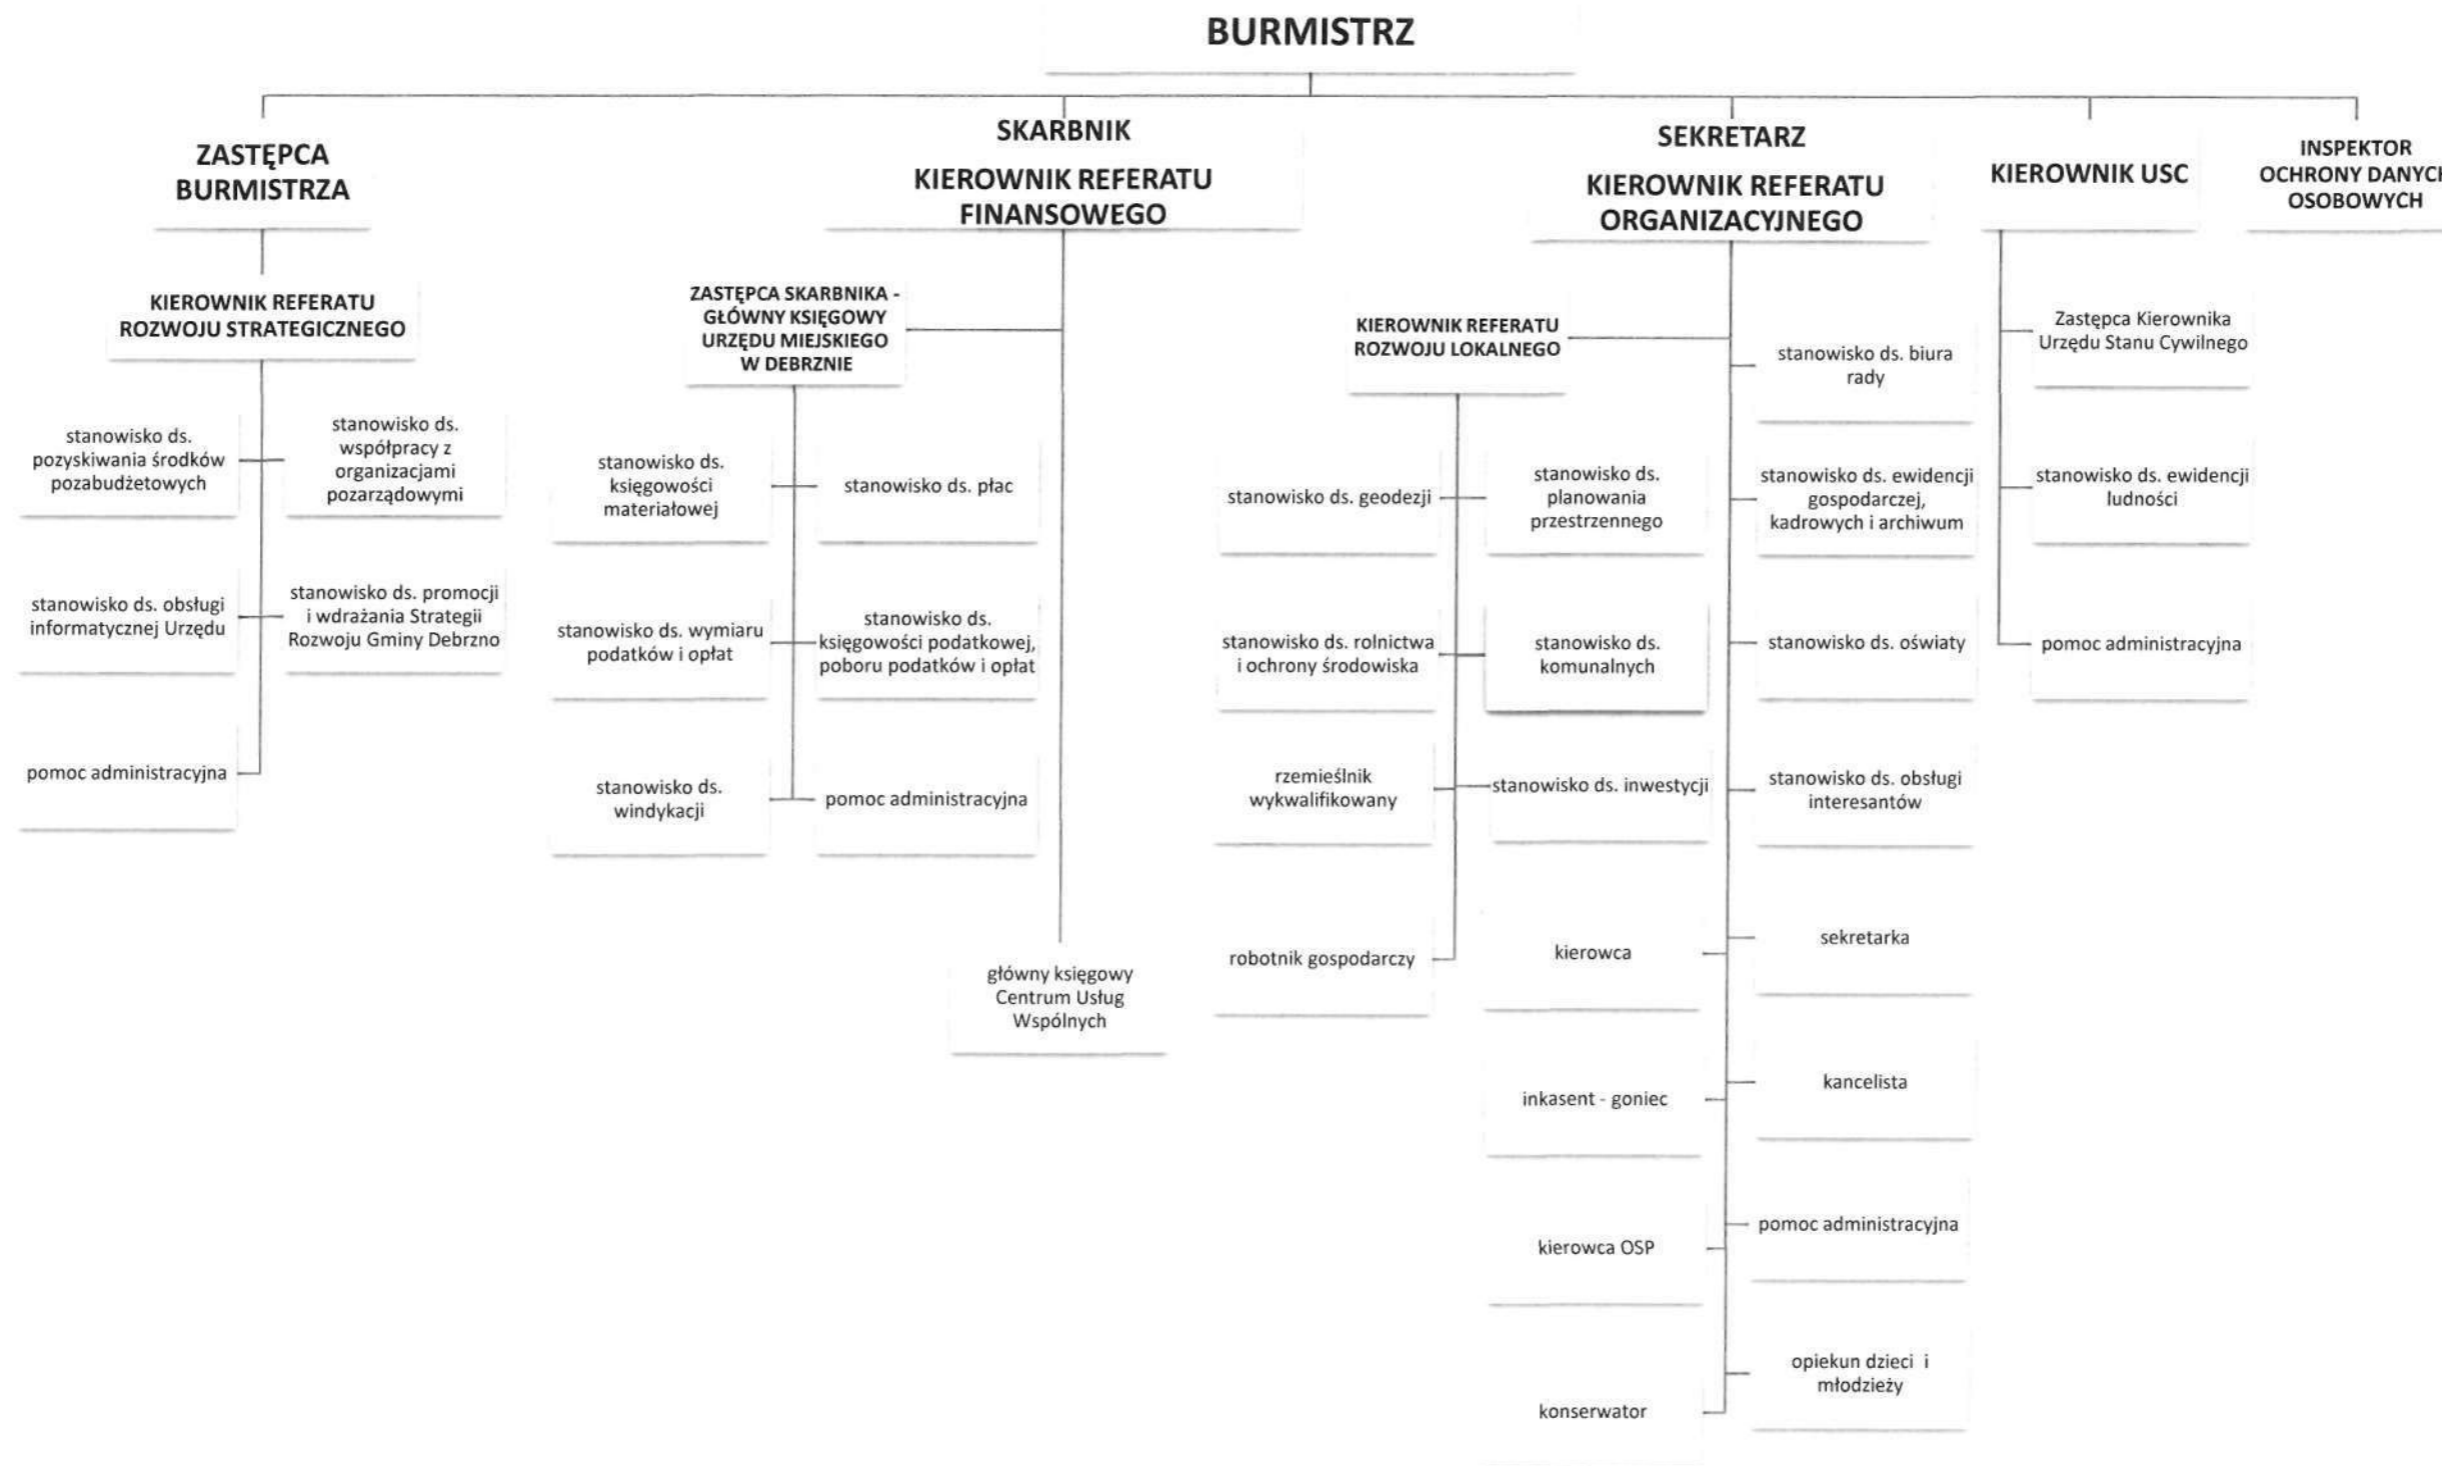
BURMISTRZ

ZASTĘPCA BURMISTRZA

SKARBNIK

KIEROWNIK REFERATU FINANSOWEGO

SEKRETARZ

KIEROWNIK REFERATU ORGANIZACYJNEGO

KIEROWNIK USC

INSPEKTOR OCHRONY DANYC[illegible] OSOBOWYCH

KIEROWNIK REFERATU ROZWOJU STRATEGICZNEGO

stanowisko ds. pozyskiwania środków pozabudżetowych

stanowisko ds. współpracy z organizacjami pozarządowymi

stanowisko ds. obsługi informatycznej Urzędu

stanowisko ds. promocji i wdrażania Strategii Rozwoju Gminy Debrzno

pomoc administracyjna

ZASTĘPCA SKARBNIKA - GŁÓWNY KSIĘGOWY URZĘDU MIEJSKIEGO W DEBRZNIE

stanowisko ds. księgowości materiałowej

stanowisko ds. płac

stanowisko ds. wymiaru podatków i opłat

stanowisko ds. księgowości podatkowej, poboru podatków i opłat

stanowisko ds. windykacji

pomoc administracyjna

główny księgowy Centrum Usług Wspólnych

KIEROWNIK REFERATU ROZWOJU LOKALNEGO

stanowisko ds. geodezji

stanowisko ds. planowania przestrzennego

stanowisko ds. rolnictwa i ochrony środowiska

stanowisko ds. komunalnych

rzemieślnik wykwalifikowany

stanowisko ds. inwestycji

robotnik gospodarczy

kierowca

inkasent - goniec

kierowca OSP

konserwator

stanowisko ds. biura rady

stanowisko ds. ewidencji gospodarczej, kadrowych i archiwum

stanowisko ds. oświaty

stanowisko ds. obsługi interesantów

sekretarka

kancelista

pomoc administracyjna

opiekun dzieci i młodzieży

Zastępca Kierownika Urzędu Stanu Cywilnego

stanowisko ds. ewidencji ludności

pomoc administracyjna